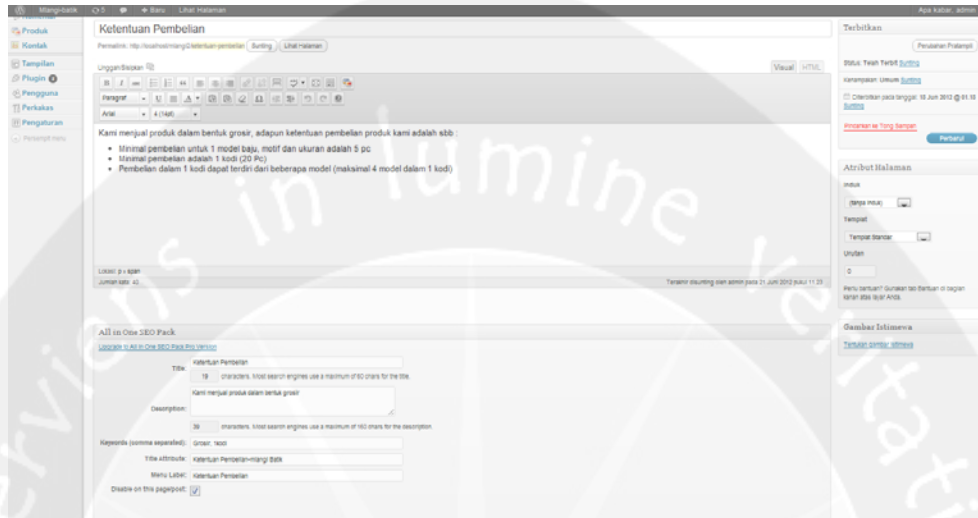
Mangi-batik 5 + Baru Lihat Halaman Apa kabar, admin

Produk
Kontak
Tampilan
Plugin
Pengguna
Perkakas
Pengaturan
Persempit menu

Ketentuan Pembelian

Permalink: http://localhost/mangi2/ketentuan-pembelian/ Sunting Lihat Halaman

Unggah/Sisipkan

Visual HTML

Paragraf

Arial 4 (14pt)

Kami menjual produk dalam bentuk grosir, adapun ketentuan pembelian produk kami adalah sbb :

- Minimal pembelian untuk 1 model baju, motif dan ukuran adalah 5 pc
- Minimal pembelian adalah 1 kodi (20 Pc)
- Pembelian dalam 1 kodi dapat terdiri dari beberapa model (maksimal 4 model dalam 1 kodi)

Lokasi: p » span

Jumlah kata: 40

Terakhir disunting oleh admin pada 21 Juni 2012 pukul 11:23

All in One SEO Pack

Upgrade to All in One SEO Pack Pro Version

Title: Ketentuan Pembelian

19 characters. Most search engines use a maximum of 60 chars for the title.

Description: Kami menjual produk dalam bentuk grosir

39 characters. Most search engines use a maximum of 160 chars for the description.

Keywords (comma separated): Grosir, 1kodi

Title Attribute: Ketentuan Pembelian-Mangi Batik

Menu Label: Ketentuan Pembelian

Disable on this page/post:

Terbitkan

Perubahan Pratampil

Status: Telah Terbit Sunting

Kenampakan: Umum Sunting

Diterbitkan pada tanggal: 18 Jun 2012 @ 01:18 Sunting

Pindahkan ke Tong Sampah

Perbarui

Atribut Halaman

Induk

(tanpa induk)

Templat

Templat Standar

Urutan

0

Perlu bantuan? Gunakan tab Bantuan di bagian kanan atas layar Anda.

Gambar Istimewa

Tentukan gambar istimewa